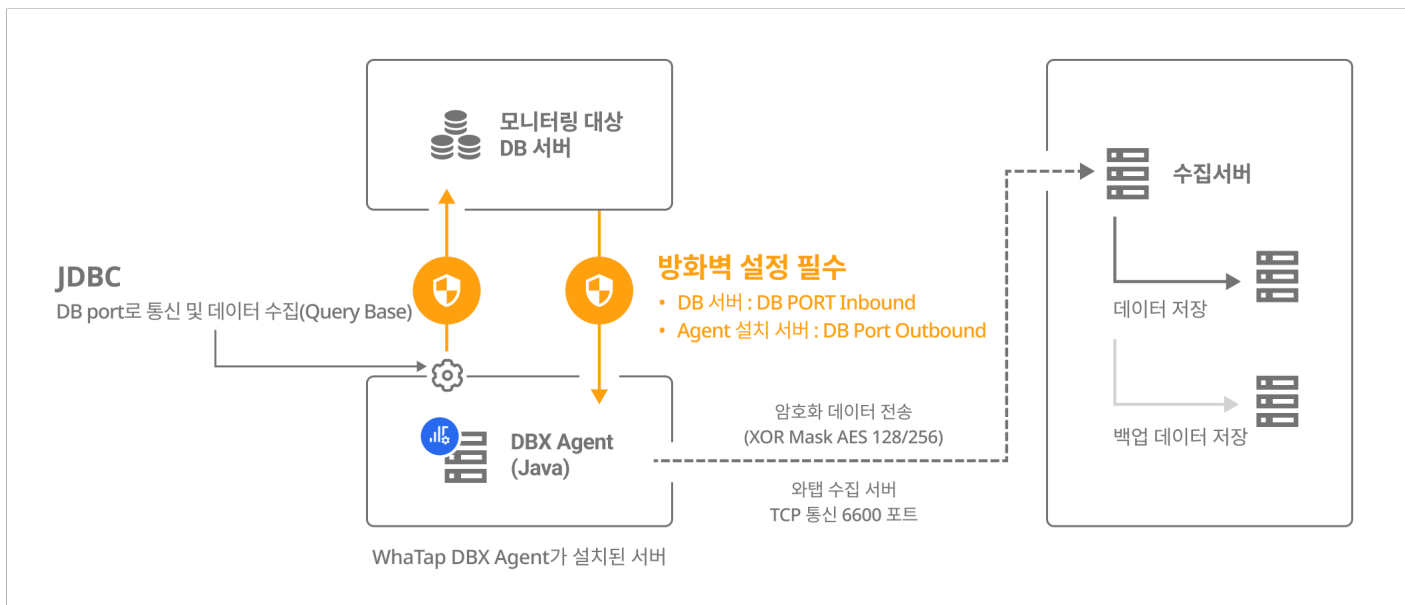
모니터링 대상
DB 서버

JDBC
DB port로 통신 및 데이터 수집(Query Base)

방화벽 설정 필수
• DB 서버 : DB PORT Inbound
• Agent 설치 서버 : DB Port Outbound

DBX Agent
(Java)

WhaTap DBX Agent가 설치된 서버

암호화 데이터 전송
(XOR Mask AES 128/256)

와탭 수집 서버
TCP 통신 6600 포트

수집서버

데이터 저장

백업 데이터 저장